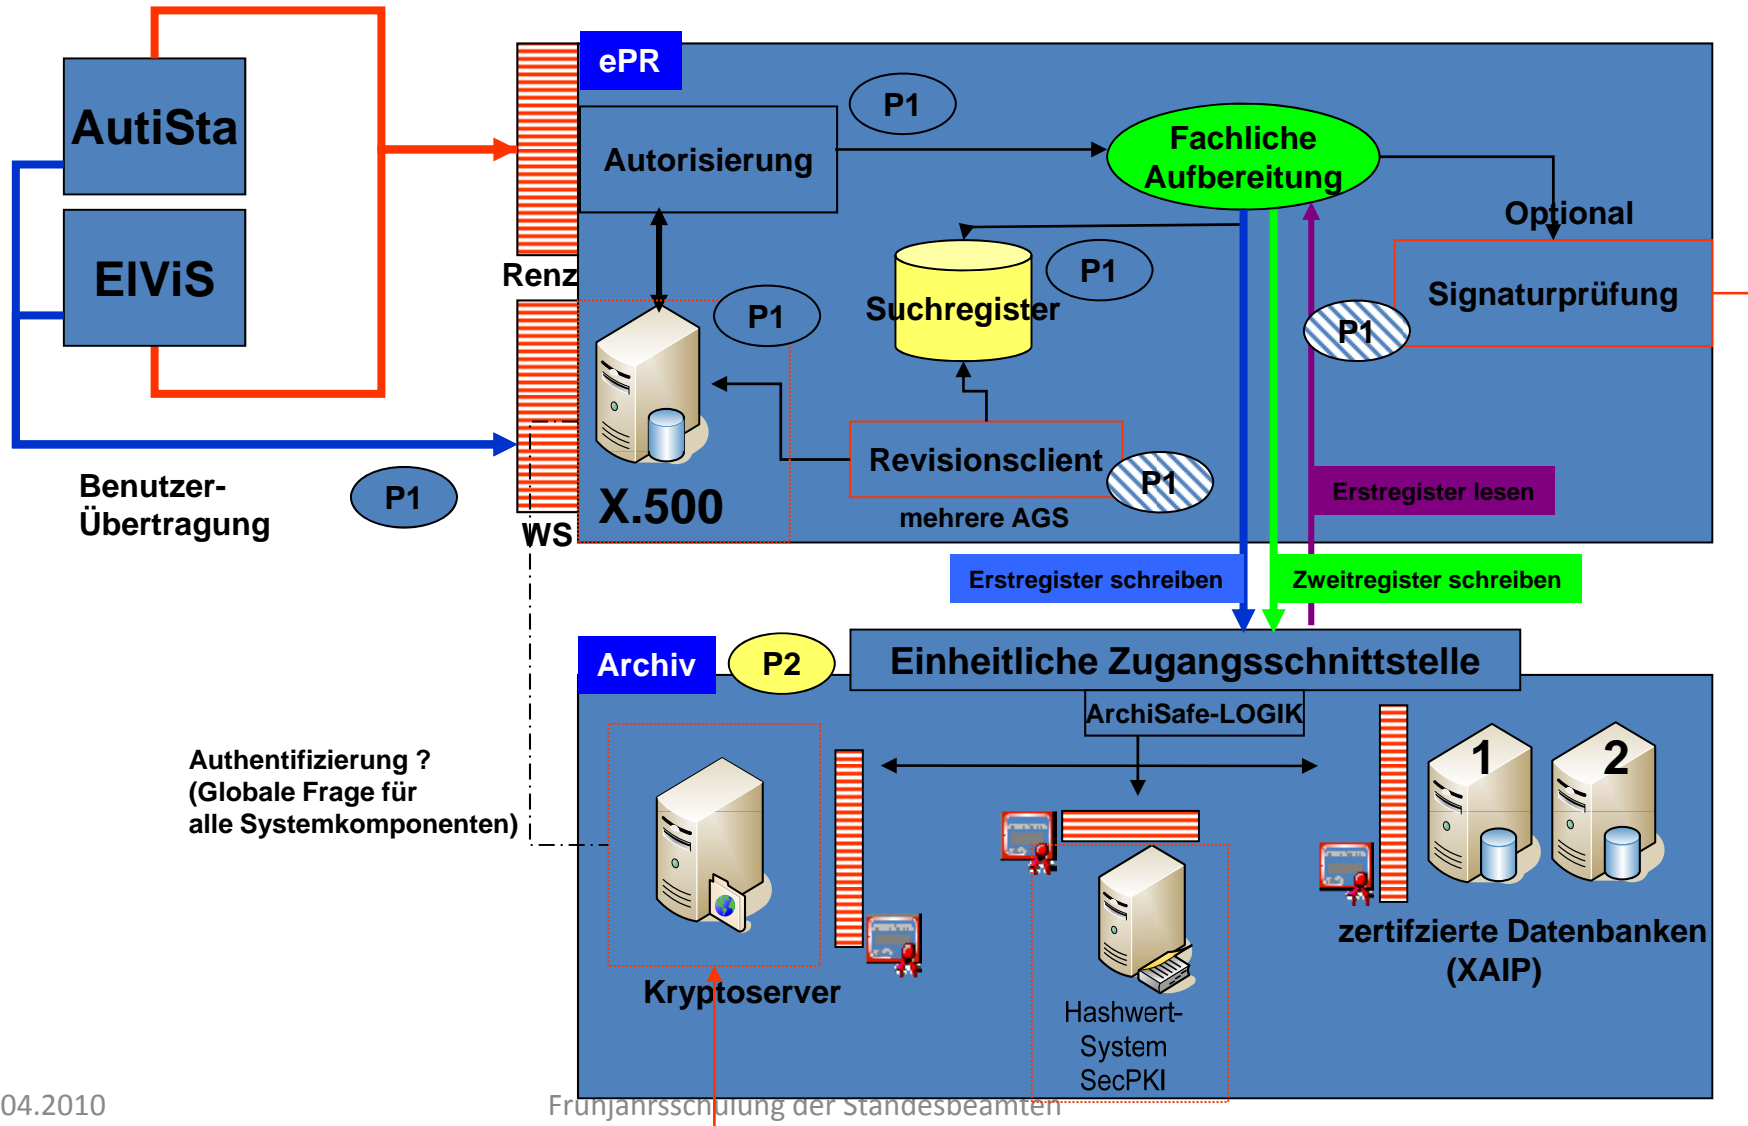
AutiSta

ElViS

Benutzer-Übertragung

P1

Renz

WS

ePR

P1

Autorisierung

Fachliche Aufbereitung

Optional

Signaturprüfung

P1

P1

Suchregister

P1

X.500

P1

Revisionsclient

P1

mehrere AGS

Erstregister lesen

Erstregister schreiben

Zweitregister schreiben

Archiv

P2

Einheitliche Zugangsschnittstelle

ArchiSafe-LOGIK

1

2

Authentifizierung ?
(Globale Frage für alle Systemkomponenten)

Kryptoserver

Hashwert-System SecPKI

zertifzierte Datenbanken (XAIP)

04.2010

Frühjahrsschulung der Standesbeamten